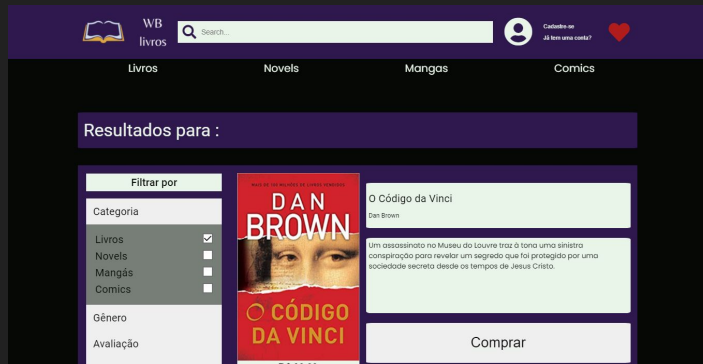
WB livros

Search...

Cadastre-se
Já tem uma conta?

Livros Novels Mangas Comics

Resultados para :

Filtrar por

Categoria

Livros
Novels
Mangás
Comics

Gênero

Avaliação

MAIS DE 200 MILHÕES DE LIVROS VENDIDOS

DAN BROWN

O CÓDIGO DA VINCI

O Código da Vinci

Dan Brown

Um assassinato no Museu do Louvre traz à tona uma sinistra conspiração para revelar um segredo que foi protegido por uma sociedade secreta desde os tempos de Jesus Cristo.

Comprar